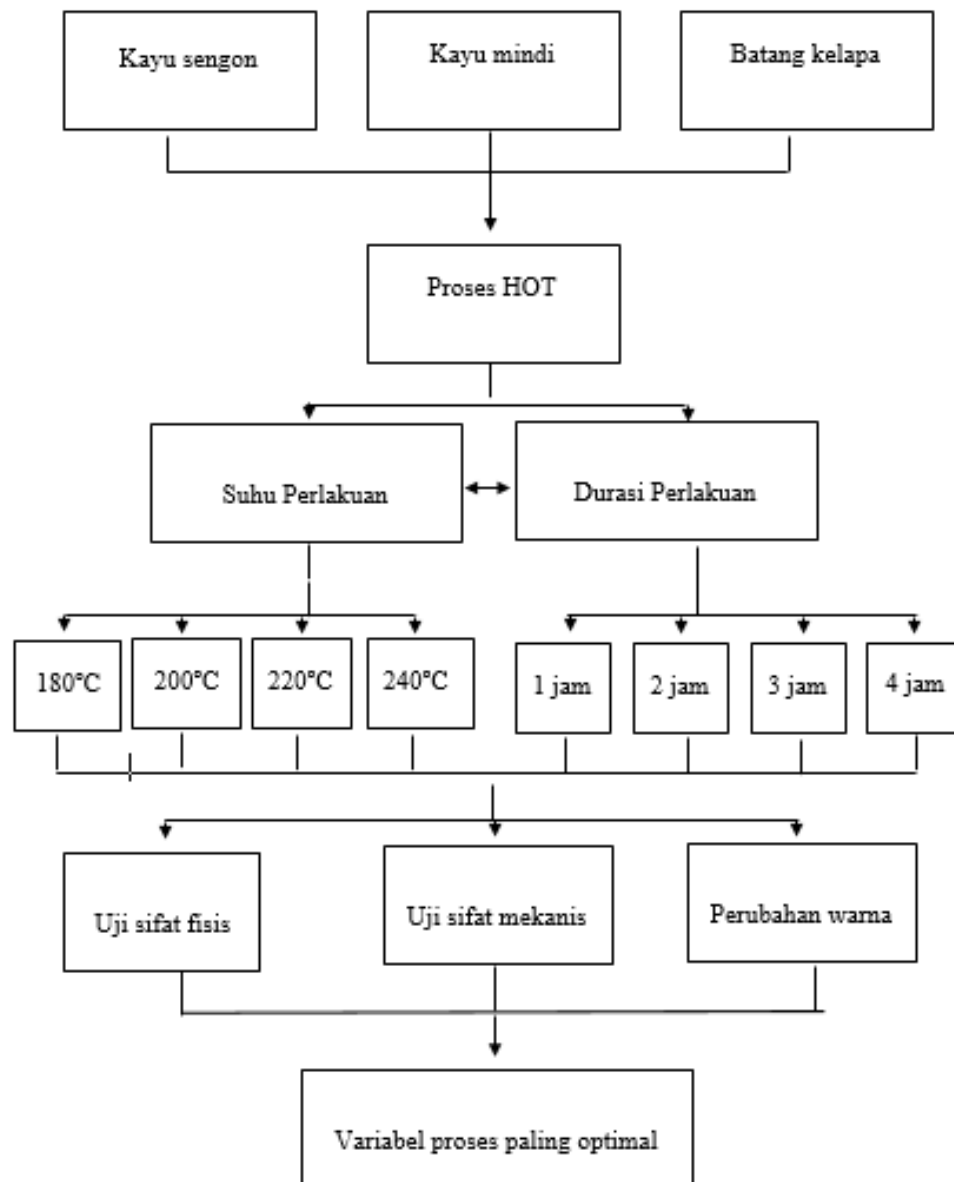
Kayu sengon

Kayu mindi

Batang kelapa

Proses HOT

Suhu Perlakuan

Durasi Perlakuan

180°C

200°C

220°C

240°C

1 jam

2 jam

3 jam

4 jam

Uji sifat fisis

Uji sifat mekanis

Perubahan warna

Variabel proses paling optimal